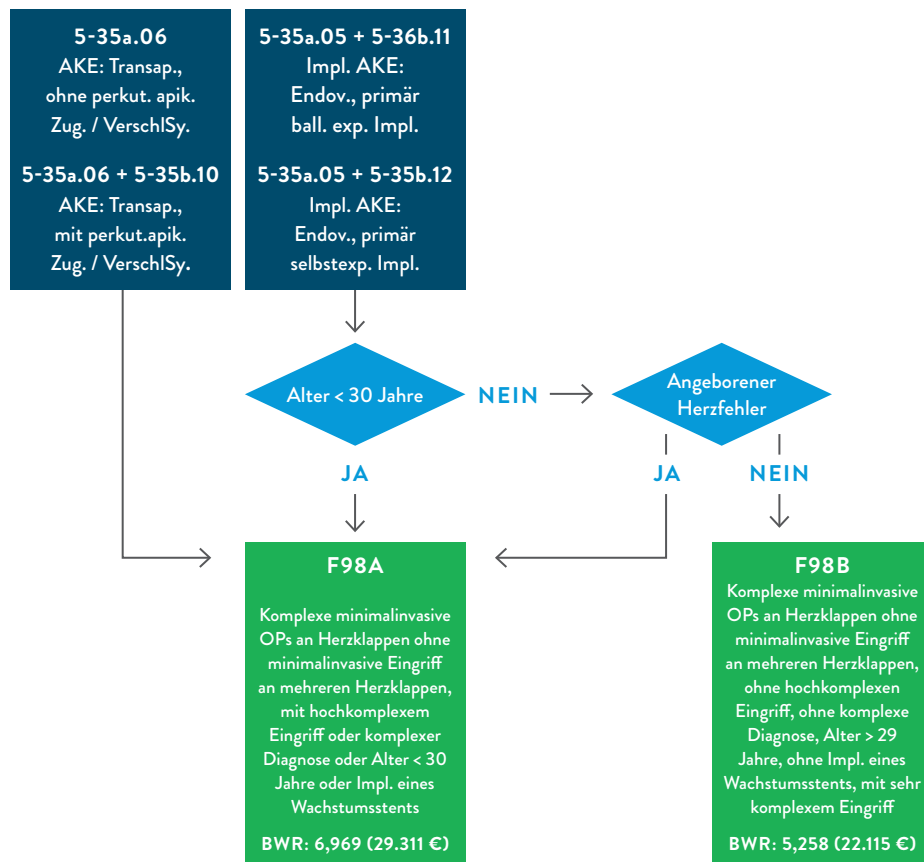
5-35a.06
AKE: Transap., ohne perkut. apik. Zug. / VerschlSy.

5-35a.06 + 5-35b.10
AKE: Transap., mit perkut.apik. Zug. / VerschlSy.

5-35a.05 + 5-36b.11
Impl. AKE: Endov., primär ball. exp. Impl.

5-35a.05 + 5-35b.12
Impl. AKE: Endov., primär selbstexp. Impl.

Alter < 30 Jahre

NEIN

Angeborener Herzfehler

JA

JA

NEIN

F98A

Komplexe minimalinvasive OPs an Herzklappen ohne minimalinvasive Eingriff an mehreren Herzklappen, mit hochkomplexem Eingriff oder komplexer Diagnose oder Alter < 30 Jahre oder Impl. eines Wachstumsstents

BWR: 6,969 (29.311 €)

F98B
Komplexe minimalinvasive OPs an Herzklappen ohne minimalinvasive Eingriff an mehreren Herzklappen, ohne hochkomplexen Eingriff, ohne komplexe Diagnose, Alter > 29 Jahre, ohne Impl. eines Wachstumsstents, mit sehr komplexem Eingriff

BWR: 5,258 (22.115 €)